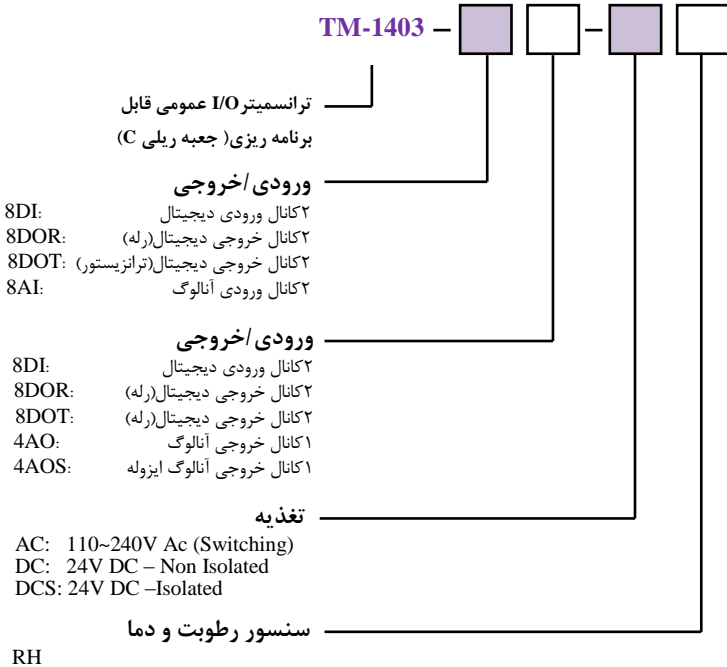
TM-1403 –  –

ترانسمیتر I/O عمومی قابل برنامه ریزی( جعبه ریلی C)

ورودی/خروجی

8DI: ۲کانال ورودی دیجیتال
8DOR: ۲کانال خروجی دیجیتال(رله)
8DOT: ۲کانال خروجی دیجیتال(ترانزیستور)
8AI: ۲کانال ورودی آنالوگ

ورودی/خروجی

8DI: ۲کانال ورودی دیجیتال
8DOR: ۲کانال خروجی دیجیتال(رله)
8DOT: ۲کانال خروجی دیجیتال(رله)
4AO: ۱کانال خروجی آنالوگ
4AOS: ۱کانال خروجی آنالوگ ایزوله

تغذیه

AC: 110~240V Ac (Switching)
DC: 24V DC – Non Isolated
DCS: 24V DC –Isolated

سنسور رطوبت و دما

RH